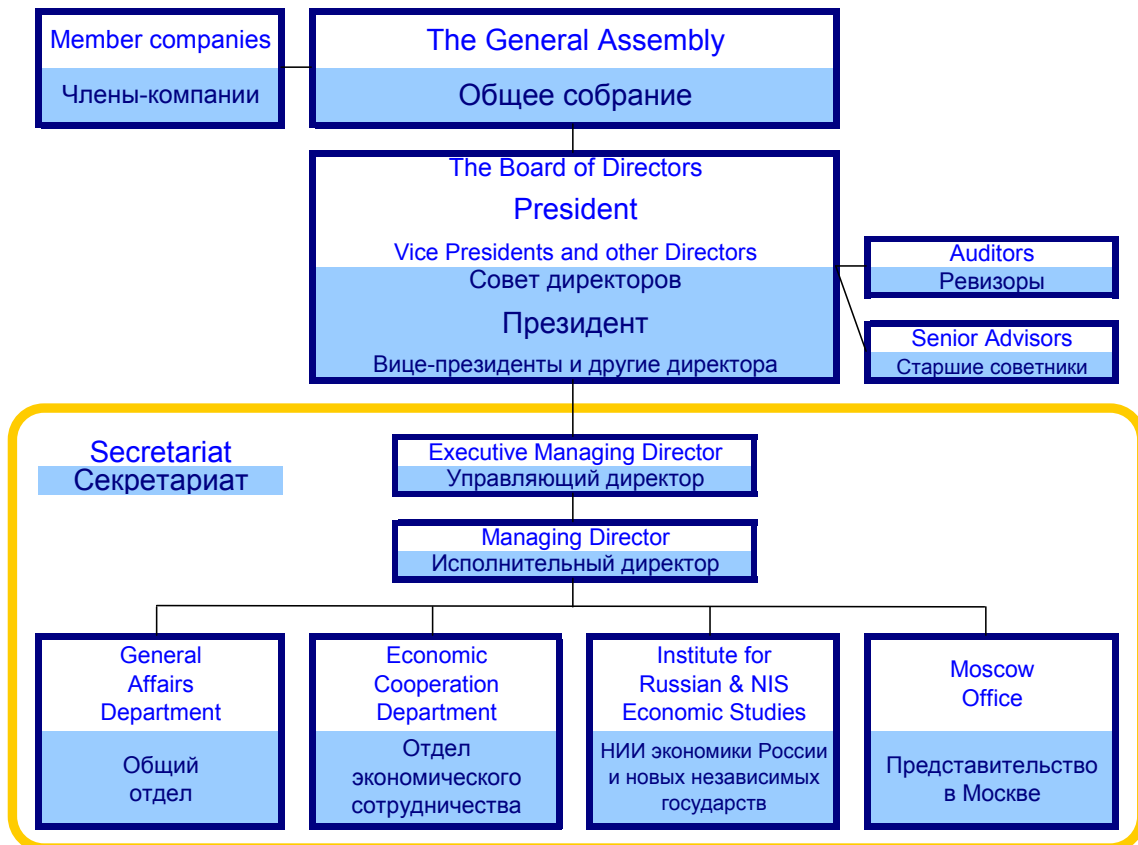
Member companies
Члены-компании

The General Assembly
Общее собрание

The Board of Directors
President
Vice Presidents and other Directors
Совет директоров
Президент
Вице-президенты и другие директора

Auditors
Ревизоры

Senior Advisors
Старшие советники

Secretariat
Секретариат

Executive Managing Director
Управляющий директор

Managing Director
Исполнительный директор

General Affairs Department
Общий отдел

Economic Cooperation Department
Отдел экономического сотрудничества

Institute for Russian & NIS Economic Studies
НИИ экономики России и новых независимых государств

Moscow Office
Представительство в Москве